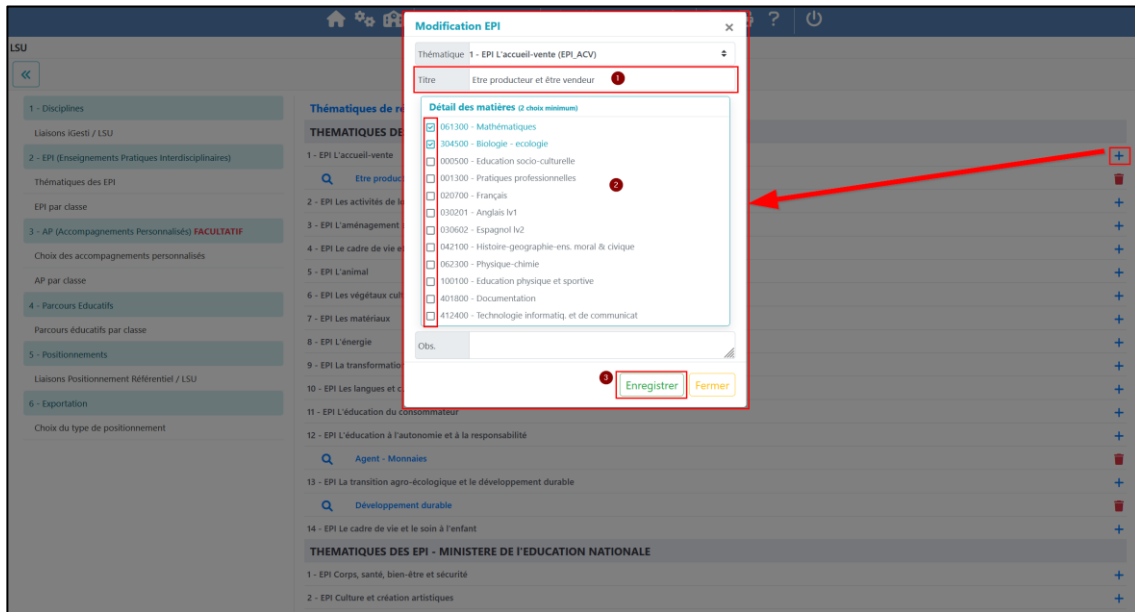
LSU

«

1 - Disciplines
Liaisons iGesti / LSU
2 - EPI (Enseignements Pratiques Interdisciplinaires)
Thématiques des EPI
EPI par classe
3 - AP (Accompagnements Personnalisés) FACULTATIF
Choix des accompagnements personnalisés
AP par classe
4 - Parcours Educatifs
Parcours éducatifs par classe
5 - Positionnements
Liaisons Positionnement Référentiel / LSU
6 - Exportation
Choix du type de positionnement

Thématiques de re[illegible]
THEMATIQUES DE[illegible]
1 - EPI L'accueil-vente
Etre produc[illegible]
2 - EPI Les activités de l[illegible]
3 - EPI L'aménagement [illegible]
4 - EPI Le cadre de vie e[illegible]
5 - EPI L'animal
6 - EPI Les végétaux cul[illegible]
7 - EPI Les matériaux
8 - EPI L'énergie
9 - EPI La transformatio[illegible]
10 - EPI Les langues et c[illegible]
11 - EPI L'éducation du consommateur
12 - EPI L'éducation à l'autonomie et à la responsabilité
Agent - Monnaies
13 - EPI La transition agro-écologique et le développement durable
Développement durable
14 - EPI Le cadre de vie et le soin à l'enfant
THEMATIQUES DES EPI - MINISTERE DE L'EDUCATION NATIONALE
1 - EPI Corps, santé, bien-être et sécurité
2 - EPI Culture et création artistiques

Modification EPI ×
Thématique 1 - EPI L'accueil-vente (EPI_ACV)
Titre Etre producteur et être vendeur
1
Détail des matières (2 choix minimum)
061300 - Mathématiques
304500 - Biologie - ecologie
000500 - Education socio-culturelle
001300 - Pratiques professionnelles
020700 - Français
030201 - Anglais lv1
030602 - Espagnol lv2
042100 - Histoire-geographie-ens. moral & civique
062300 - Physique-chimie
100100 - Education physique et sportive
401800 - Documentation
412400 - Technologie informatiq. et de communicat
2
Obs.
3
Enregistrer
Fermer